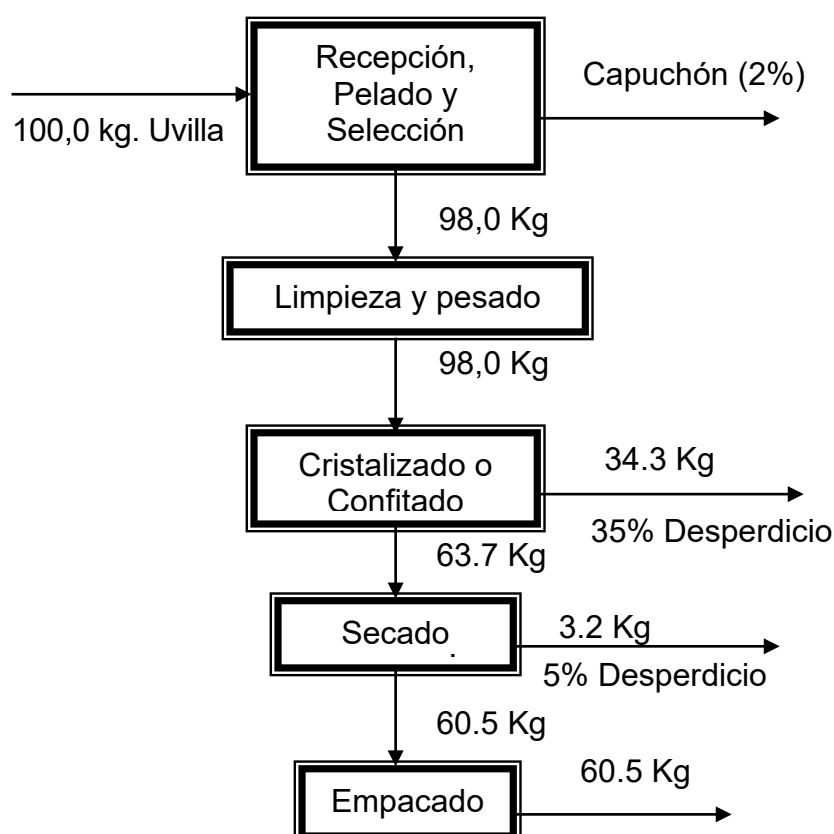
Recepción, Pelado y Selección

100,0 kg. Uvilla

Capuchón (2%)

98,0 Kg

Limpieza y pesado

98,0 Kg

Cristalizado o Confitado

34.3 Kg

35% Desperdicio

63.7 Kg

Secado

3.2 Kg

5% Desperdicio

60.5 Kg

Empacado

60.5 Kg